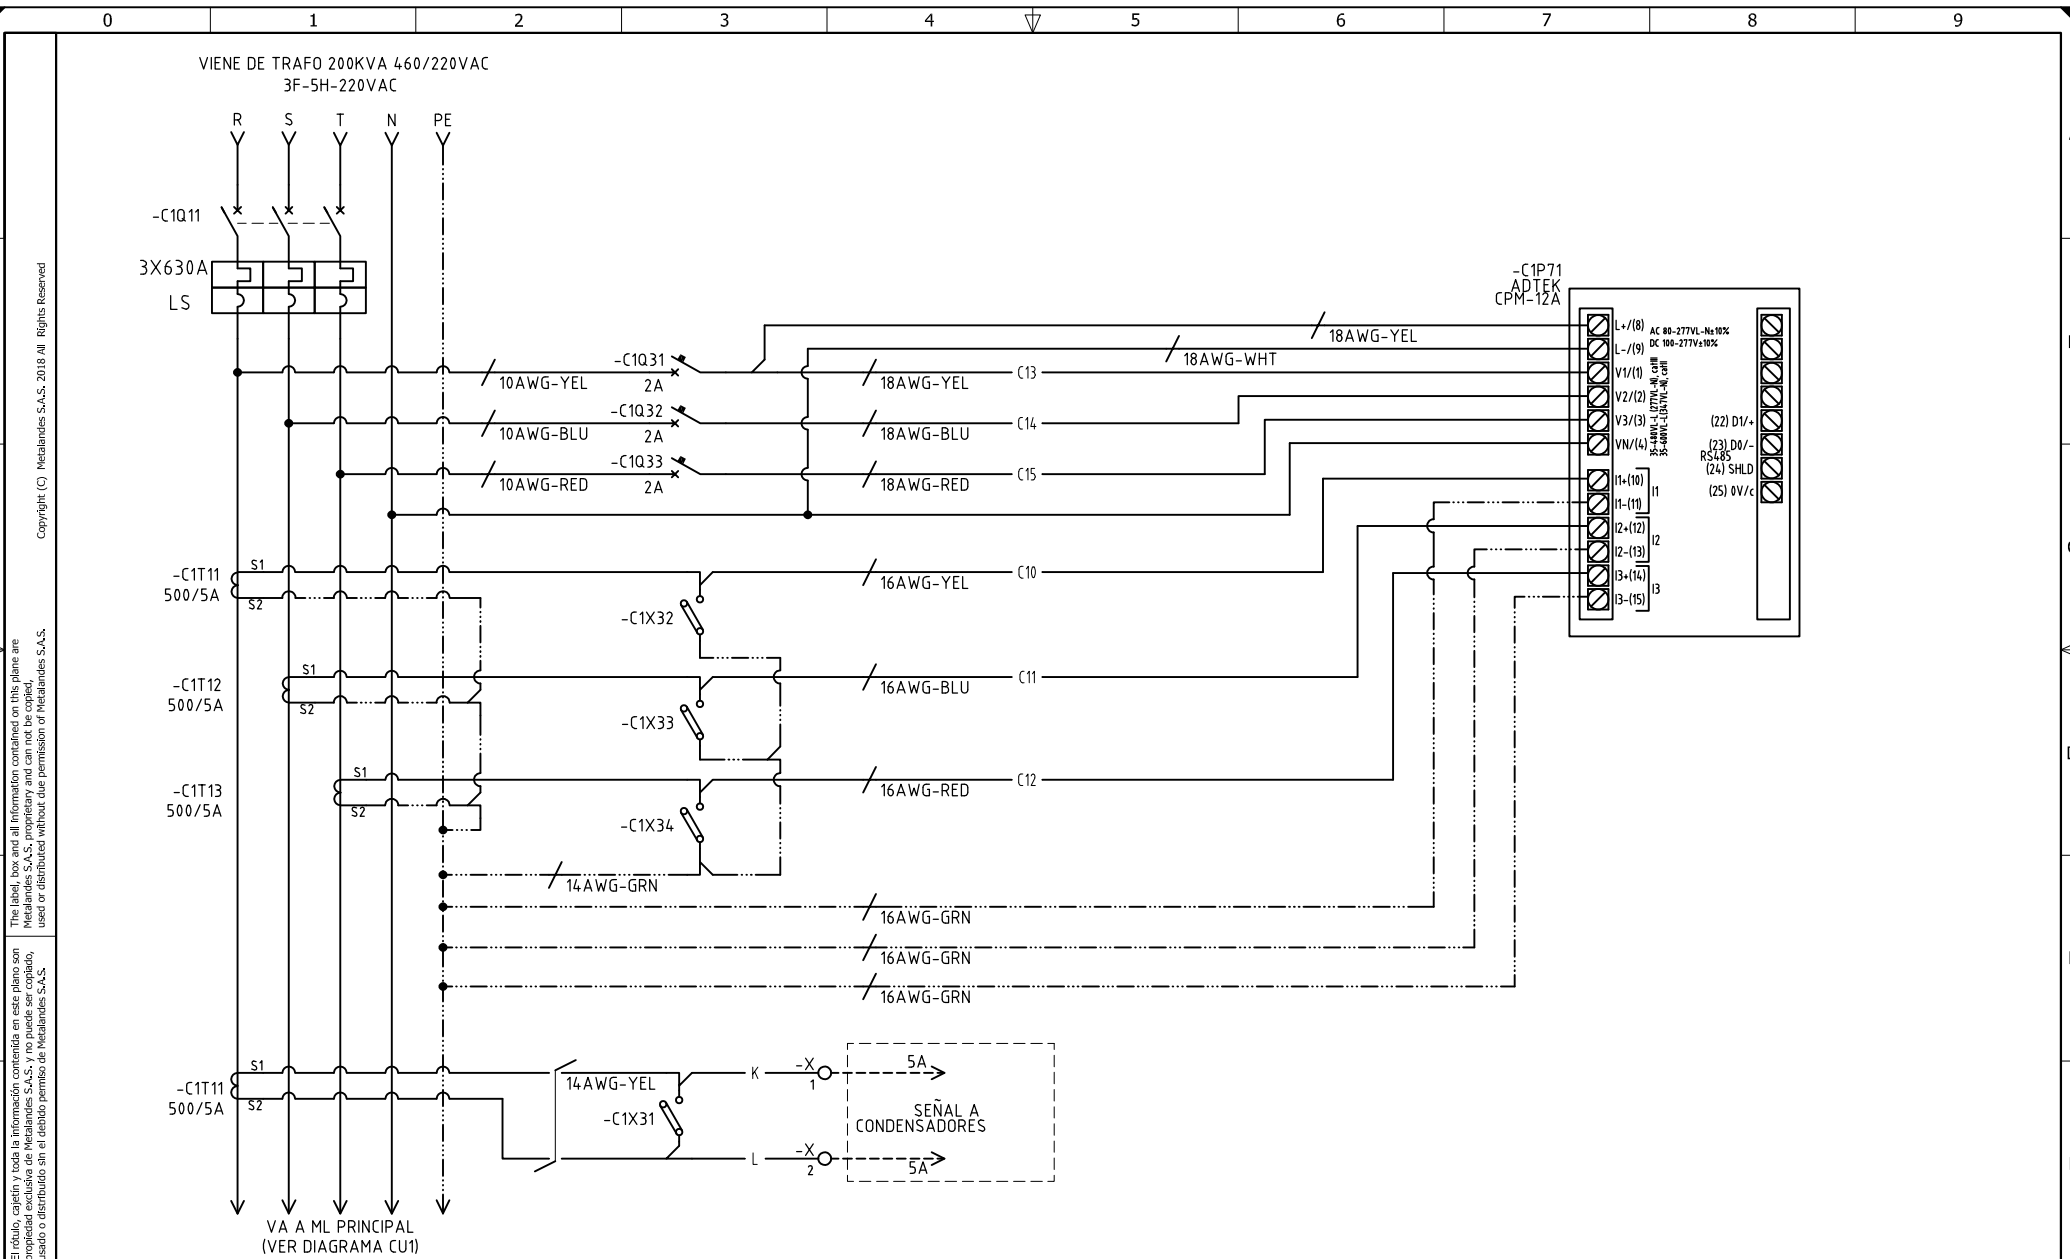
0 1 2 3 4 5 6 7 8 9

Copyright (C) Metalandes S.A.S. 2018 All Rights Reserved

The label, box and all information contained on this plane are Metalandes S.A.S. proprietary and can not be copied, used or distributed without due permission of Metalandes S.A.S.

El rótulo, cajetín y toda la información contenida en este plano son propiedad exclusiva de Metalandes S.A.S. y no puede ser copiado, usado o distribuido sin el debido permiso de Metalandes S.A.S.

VIENE DE TRAFO 200KVA 460/220VAC
3F-5H-220VAC

R S T N PE

-C1Q11
3X630A
LS

-C1P71
ADTEK
CPM-12A

18AWG-YEL
18AWG-WHT
-C1Q31
10AWG-YEL
2A
18AWG-YEL
C13
-C1Q32
10AWG-BLU
2A
18AWG-BLU
C14
-C1Q33
10AWG-RED
2A
18AWG-RED
C15

L+/(8)
L-/(9)
V1/(1)
V2/(2)
V3/(3)
VN/(4)
I1+(10)
I1-(11)
I1
I2+(12)
I2-(13)
I2
I3+(14)
I3-(15)
I3
AC 80-277VL-N±10%
DC 100-277V±10%
35-480VL-L(277VL-N) calll
35-480VL-L(347VL-N) calll
(22) D1/+
(23) D0/-
RS485
(24) SHLD
(25) 0V/c

-C1T11
500/5A
S1
S2
16AWG-YEL
C10
-C1X32
-C1T12
500/5A
S1
S2
16AWG-BLU
C11
-C1X33
-C1T13
500/5A
S1
S2
16AWG-RED
C12
-C1X34
14AWG-GRN
16AWG-GRN
16AWG-GRN
16AWG-GRN

-C1T11
500/5A
S1
S2
14AWG-YEL
-C1X31
K
-X
1
L
-X
2
5A
5A
SEÑAL A
CONDENSADORES

VA A ML PRINCIPAL
(VER DIAGRAMA CU1)